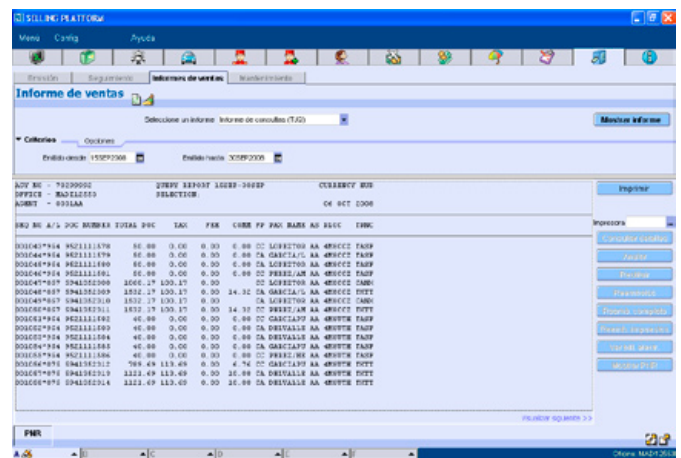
SELLING PLATFORM

Menu Config Ayuda

Emisión Seguimiento Informes de ventas Mantenimiento

Informe de ventas

Seleccione un informe: Informe de consultas (TJQ)

Mostrar informe

Criterios Opciones

Emitido desde: 15SEP2008 Emitido hasta: 30SEP2008

AGY NO - 78239002 QUERY REPORT 15SEP-30SEP CURRENCY EUR
OFFICE - MADIL0S0 SELECTION:
AGENT - 0001AA 06 OCT 2008

SEQ NO A/L DOC NUMBER TOTAL DOC TAX FEE COMM FP PAX NAME AS RLOC TRNC

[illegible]

Imprimir

Impresora

Consultar detalles

Anular

Revisar

Reembolsar

Reembolso completo

Reembolso parcial

Ver detalles

Mostrar PNR

Visualizar siguiente >>

PNR

Oficina: MADI1260